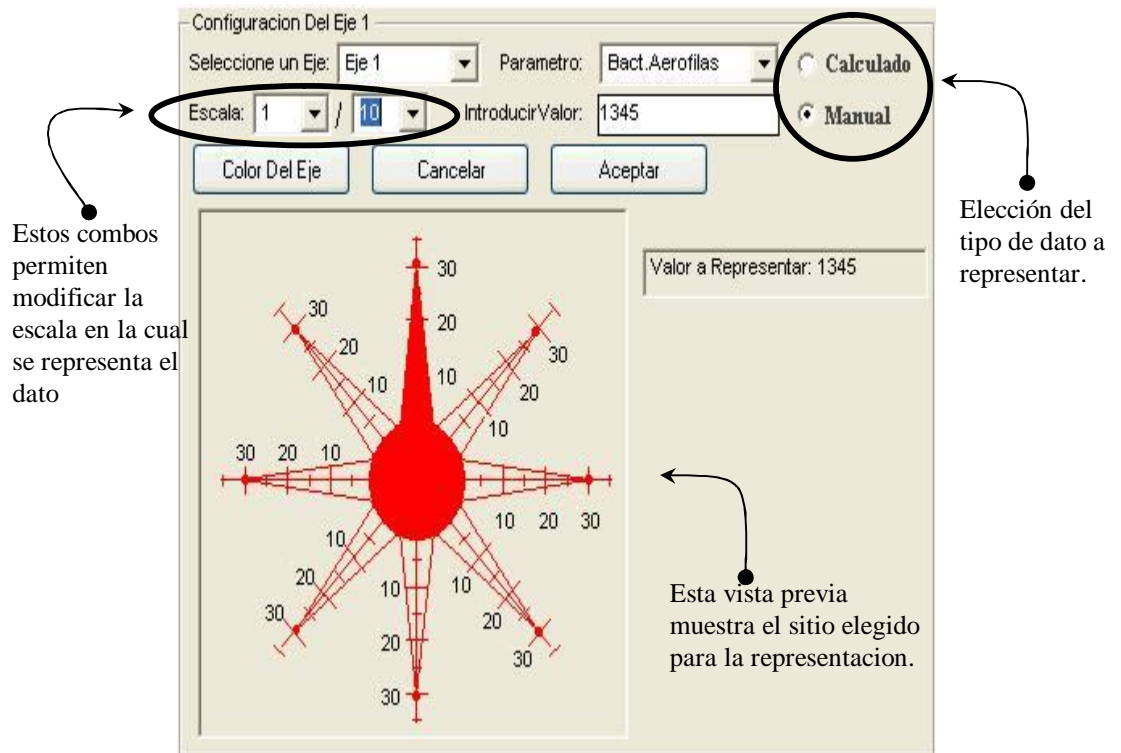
Configuracion Del Eje 1

Seleccione un Eje: Eje 1

Parametro: Bact.Aerofilas

Calculado

Manual

Escala: 1 / 10

IntroducirValor: 1345

Color Del Eje

Cancelar

Aceptar

Valor a Representar: 1345

Estos combos permiten modificar la escala en la cual se representa el dato

Elección del tipo de dato a representar.

30
20
10
30
20
10
30
20
10
30 20 10
10 20 30
10
20
30
10
20
30
10
20
30
10
20
30

Esta vista previa muestra el sitio elegido para la representacion.